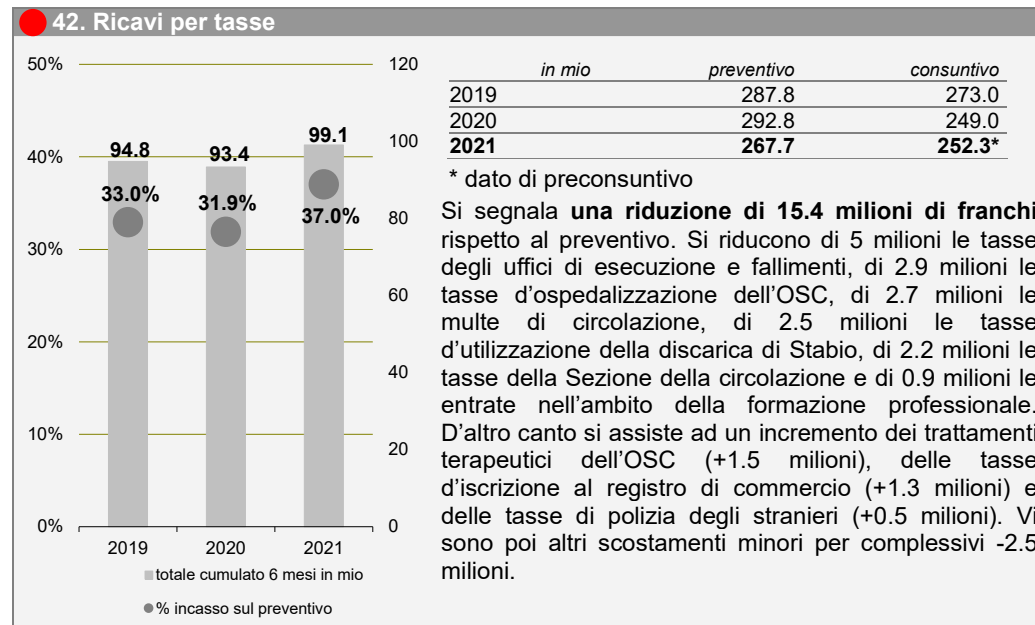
42. Ricavi per tasse

50%
40%
30%
20%
10%
0%

120
100
80
60
40
20
0

94.8
93.4
99.1
33.0%
31.9%
37.0%

2019
2020
2021

totale cumulato 6 mesi in mio
% incasso sul preventivo

| in mio | preventivo | consuntivo |
|---|---|---|
| 2019 | 287.8 | 273.0 |
| 2020 | 292.8 | 249.0 |
| **2021** | **267.7** | **252.3*** |

* dato di preconsuntivo

Si segnala **una riduzione di 15.4 milioni di franchi** rispetto al preventivo. Si riducono di 5 milioni le tasse degli uffici di esecuzione e fallimenti, di 2.9 milioni le tasse d’ospedalizzazione dell’OSC, di 2.7 milioni le multe di circolazione, di 2.5 milioni le tasse d’utilizzazione della discarica di Stabio, di 2.2 milioni le tasse della Sezione della circolazione e di 0.9 milioni le entrate nell’ambito della formazione professionale. D’altro canto si assiste ad un incremento dei trattamenti terapeutici dell’OSC (+1.5 milioni), delle tasse d’iscrizione al registro di commercio (+1.3 milioni) e delle tasse di polizia degli stranieri (+0.5 milioni). Vi sono poi altri scostamenti minori per complessivi -2.5 milioni.